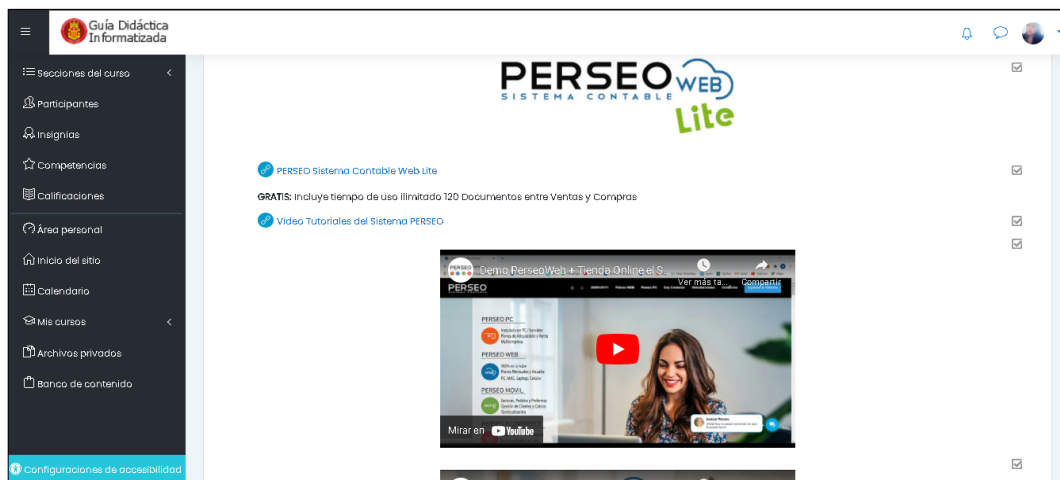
Guía Didáctica Informatizada

Secciones del curso
Participantes
Insignias
Competencias
Calificaciones
Área personal
Inicio del sitio
Calendario
Mis cursos
Archivos privados
Banco de contenido
Configuraciones de accesibilidad

PERSEO WEB
SISTEMA CONTABLE
Lite

PERSEO Sistema Contable Web Lite

GRATIS: Incluye tiempo de uso ilimitado 120 Documentos entre Ventas y Compras

Video Tutoriales del Sistema PERSEO

Demo PerseoWeb + Tienda Online el S...
Ver más ta...
Compartir
PERSEO
PERSEO PC
PERSEO WEB
PERSEO MOVIL
Mirar en YouTube